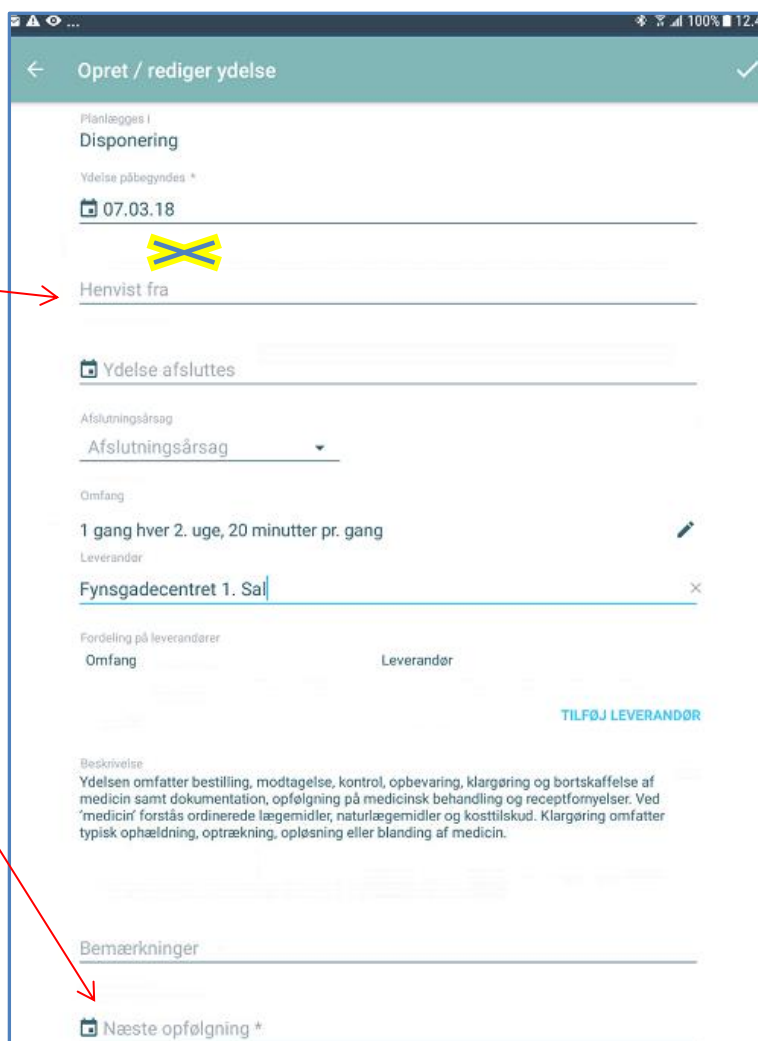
100% 12.4

Opret / rediger ydelse

Planlægges i
Disponering

Ydelse påbegyndes *
07.03.18

Henvist fra

Ydelse afsluttes

Afslutningsårsag
Afslutningsårsag

Omfang
1 gang hver 2. uge, 20 minutter pr. gang

Leverandør
Fynsgadecentret 1. Sal

Fordeling på leverandører
Omfang
Leverandør

TILFØJ LEVERANDØR

Beskrivelse
Ydelsen omfatter bestilling, modtagelse, kontrol, opbevaring, klargøring og bortskaffelse af medicin samt dokumentation, opfølgning på medicinsk behandling og receptfornyelser. Ved 'medicin' forstås ordinerede lægemidler, naturlægemidler og kosttilskud. Klargøring omfatter typisk ophældning, optrækning, opløsning eller blanding af medicin.

Bemærkninger

Næste opfølgning *